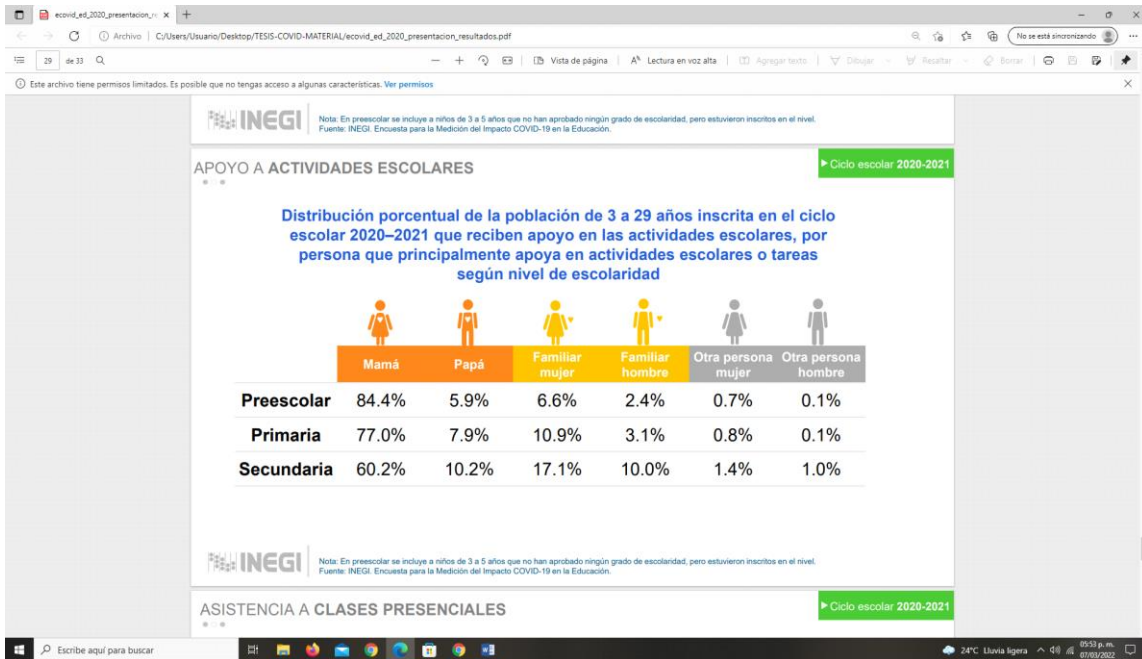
ecovid_ed_2020_presentacion_re ×

Archivo | C:/Users/Usuario/Desktop/TESIS-COVID-MATERIAL/ecovid_ed_2020_presentacion_resultados.pdf

No se está sincronizando

29 de 33

Vista de página | Lectura en voz alta | Agregar texto | Dibujar | Resaltar | Borrar

Este archivo tiene permisos limitados. Es posible que no tengas acceso a algunas características. Ver permisos

INEGI

Nota: En preescolar se incluye a niños de 3 a 5 años que no han aprobado ningún grado de escolaridad, pero estuvieron inscritos en el nivel.
Fuente: INEGI. Encuesta para la Medición del Impacto COVID-19 en la Educación.

APOYO A ACTIVIDADES ESCOLARES

Ciclo escolar 2020-2021

Distribución porcentual de la población de 3 a 29 años inscrita en el ciclo escolar 2020–2021 que reciben apoyo en las actividades escolares, por persona que principalmente apoya en actividades escolares o tareas según nivel de escolaridad

| | Mamá | Papá | Familiar mujer | Familiar hombre | Otra persona mujer | Otra persona hombre |
|---|---|---|---|---|---|---|
| Preescolar | 84.4% | 5.9% | 6.6% | 2.4% | 0.7% | 0.1% |
| Primaria | 77.0% | 7.9% | 10.9% | 3.1% | 0.8% | 0.1% |
| Secundaria | 60.2% | 10.2% | 17.1% | 10.0% | 1.4% | 1.0% |

INEGI

Nota: En preescolar se incluye a niños de 3 a 5 años que no han aprobado ningún grado de escolaridad, pero estuvieron inscritos en el nivel.
Fuente: INEGI. Encuesta para la Medición del Impacto COVID-19 en la Educación.

ASISTENCIA A CLASES PRESENCIALES

Ciclo escolar 2020-2021

Escribe aquí para buscar

24°C Lluvia ligera 05:53 p. m. 07/03/2022